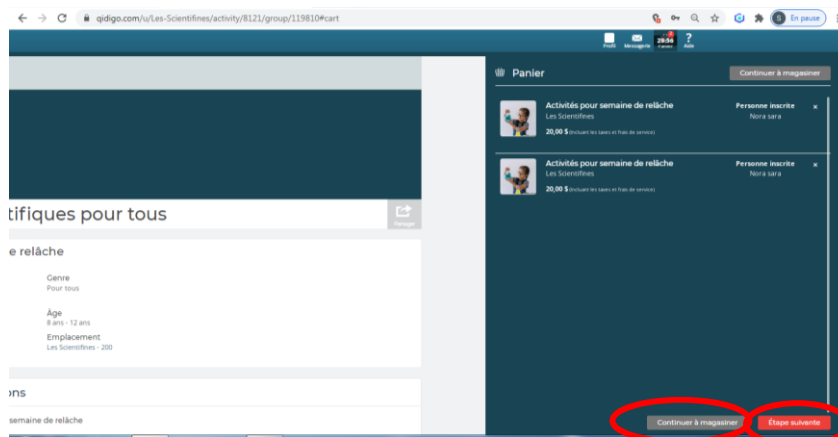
qidigo.com/u/Les-Scientifines/activity/8121/group/119810#cart

En pause

Profil Messagerie 29:56 Aide

tifiques pour tous

Partager

e relâche

Genre
Pour tous

Âge
8 ans - 12 ans

Emplacement
Les Scientifines - 200

ons

semaine de relâche

Panier

Continuer à magasiner

Activités pour semaine de relâche
Les Scientifines
20,00 $ (incluant les taxes et frais de service)
Personne inscrite
Nora sara
×

Activités pour semaine de relâche
Les Scientifines
20,00 $ (incluant les taxes et frais de service)
Personne inscrite
Nora sara
×

Continuer à magasiner
Étape suivante